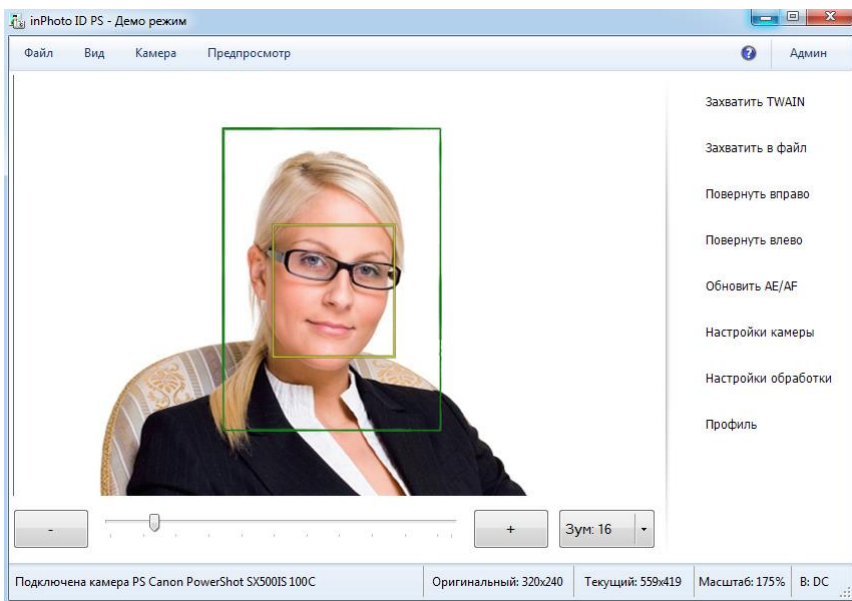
inPhoto ID PS - Демо режим

Файл Вид Камера Предпросмотр

Админ

Захватить TWAIN

Захватить в файл

Повернуть вправо

Повернуть влево

Обновить AE/AF

Настройки камеры

Настройки обработки

Профиль

-

+

Зум: 16

Подключена камера PS Canon PowerShot SX500IS 100C | Оригинальный: 320x240 | Текущий: 559x419 | Масштаб: 175% | B: DC